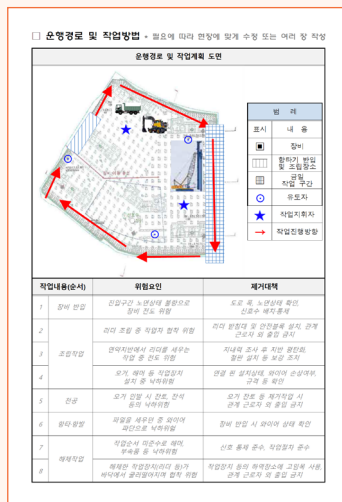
□ 운행경로 및 작업방법 ※ 필요에 따라 현장에 맞게 수정 또는 여러 장 작성

운행경로 및 작업계획 도면

| 범 례 | |
|---|---|
| 표시 | 내 용 |
| | 장비 |
| | 항타기 반입 및 조립장소 |
| | 금림 작업 구간 |
| | 유도자 |
| | 작업지휘자 |
| | 작업진행방향 |

| 작업내용(순서) | | 위험요인 | 제거대책 |
|---|---|---|---|
| 1 | 장비 반입 | 진입구간 노면상태 불량으로 장비 전도 위험 | 도로 폭, 노면상태 확인, 신호수 배치 등 |
| 2 | 조립작업 | 리더 조립 중 작업자 협착 위험 | 리더 받침대 및 안전블록 설치, 관계 근로자 외 출입 금지 |
| 3 | | 면약지반에서 리더를 세우는 작업 중 전도 위험 | 지내력 조사 후 지반 평탄화, 철판 설치 등 보강 조치 |
| 4 | | 오거, 해머 등 작업장치 설치 중 낙하위험 | 연결 핀 설치상태, 와이어 손상여부, 규격 등 확인 |
| 5 | 천공 | 오거 인발 시 진흙, 천석 등의 낙하위험 | 오거 천공 등 제거작업 시 관계 근로자 외 출입 금지 |
| 6 | 항타·항발 | 파일을 세우던 중 와이어 파단으로 낙하위험 | 장비 반입 시 와이어 상태 확인 |
| 7 | 해체작업 | 작업순서 미준수로 해머, 부속품 등 낙하위험 | 신호 통제 준수, 작업절차 준수 |
| 8 | | 해체한 작업장치(리더 등)가 바닥에서 굴러떨어지며 협착 위험 | 작업장치 등의 하역장소에 고임목 사용, 관계 근로자 외 출입 금지 |